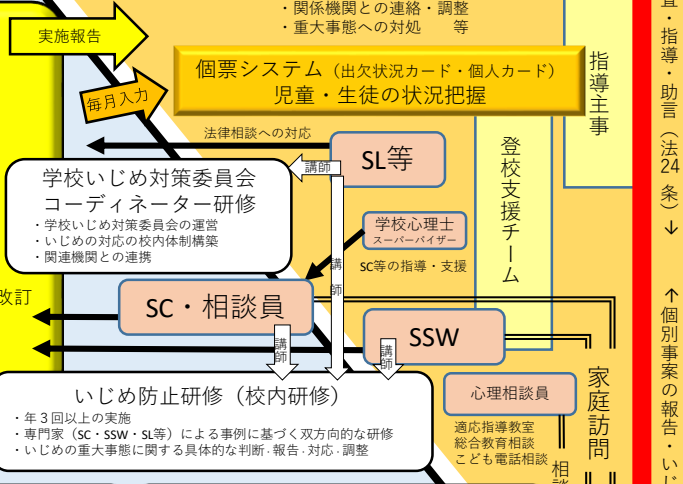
・関係機関との連絡・調整
・重大事態への対処　等

実施報告

毎月入力

個票システム（出欠状況カード・個人カード）
児童・生徒の状況把握

指導主事

置・指導・助言（法24条）→

法律相談への対応

SL等

講師

学校いじめ対策委員会
コーディネーター研修
・学校いじめ対策委員会の運営
・いじめの対応の校内体制構築
・関連機関との連携

登校支援チーム

学校心理士
スーパーバイザー

SC等の指導・支援

講師

改訂

SC・相談員

SSW

講師

講師

↑個別事案の報告・い

いじめ防止研修（校内研修）
・年３回以上の実施
・専門家（SC・SSW・SL等）による事例に基づく双方向的な研修
・いじめの重大事態に関する具体的な判断・報告・対応・調整

心理相談員

適応指導教室
総合教育相談
こども電話相談

家庭訪問

相談